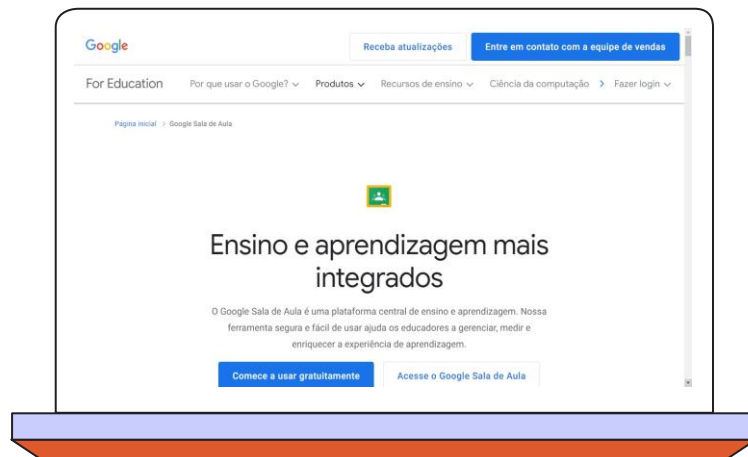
Google

Receba atualizações

Entre em contato com a equipe de vendas

For Education Por que usar o Google? Produtos Recursos de ensino Ciência da computação Fazer login

Página inicial > Google Sala de Aula

Ensino e aprendizagem mais integrados

O Google Sala de Aula é uma plataforma central de ensino e aprendizagem. Nossa ferramenta segura e fácil de usar ajuda os educadores a gerenciar, medir e enriquecer a experiência de aprendizagem.

Comece a usar gratuitamente

Acesse o Google Sala de Aula